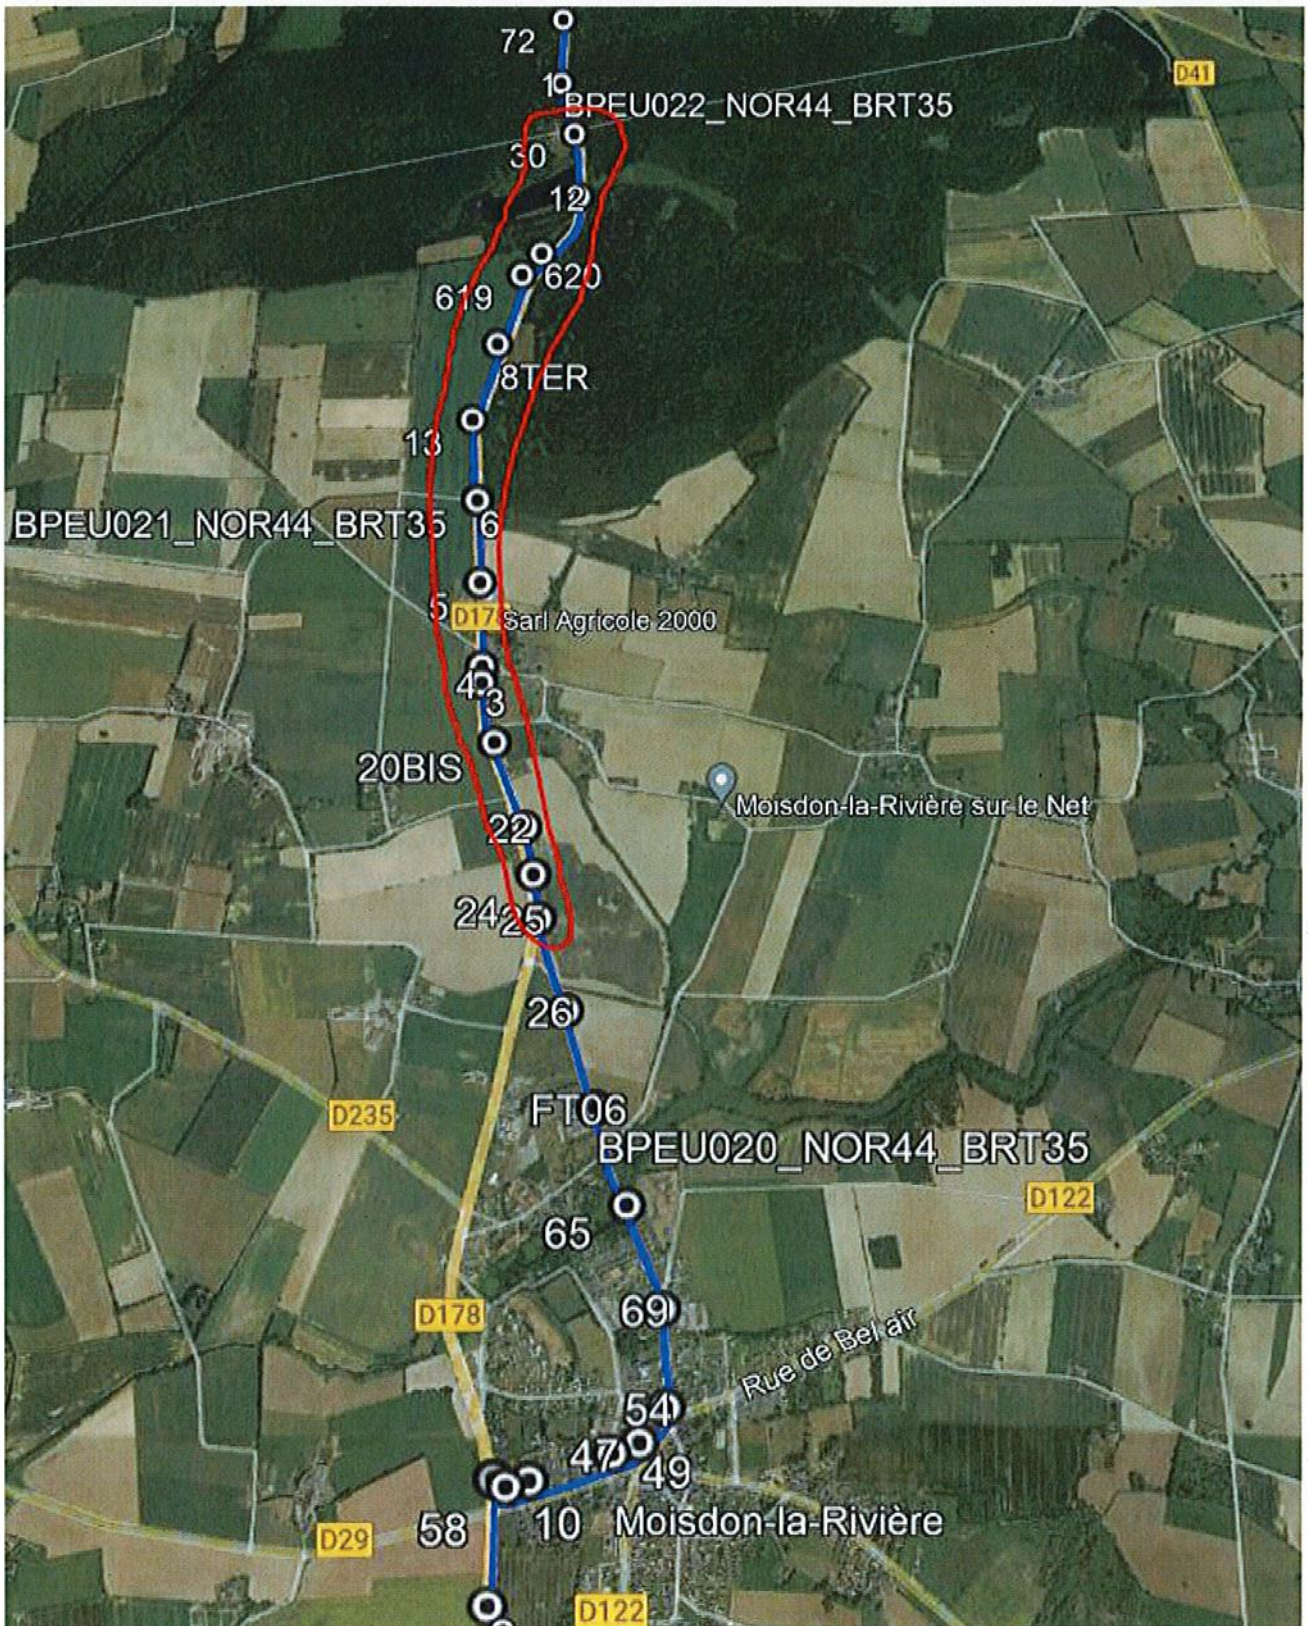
72
10
BPEU022_NOR44_BRT35
D41
30
12
620
619
8TER
13
BPEU021_NOR44_BRT35
6
5
D178
Sarl Agricole 2000
4
3
20BIS
Moisdon-la-Rivière sur le Net
22
24
25
26
D235
FT06
BPEU020_NOR44_BRT35
D122
65
D178
69
Rue de Bel air
54
47
49
58
10
Moisdon-la-Rivière
D29
D122